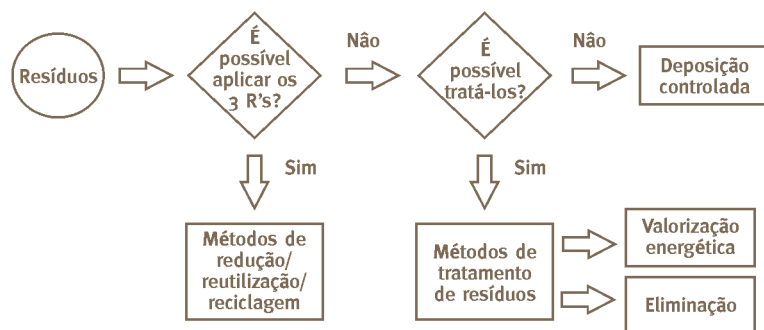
Resíduos

É possível aplicar os 3 R's?

Não

É possível tratá-los?

Não

Deposição controlada

Sim

Métodos de redução/ reutilização/ reciclagem

Sim

Métodos de tratamento de resíduos

Valorização energética

Eliminação